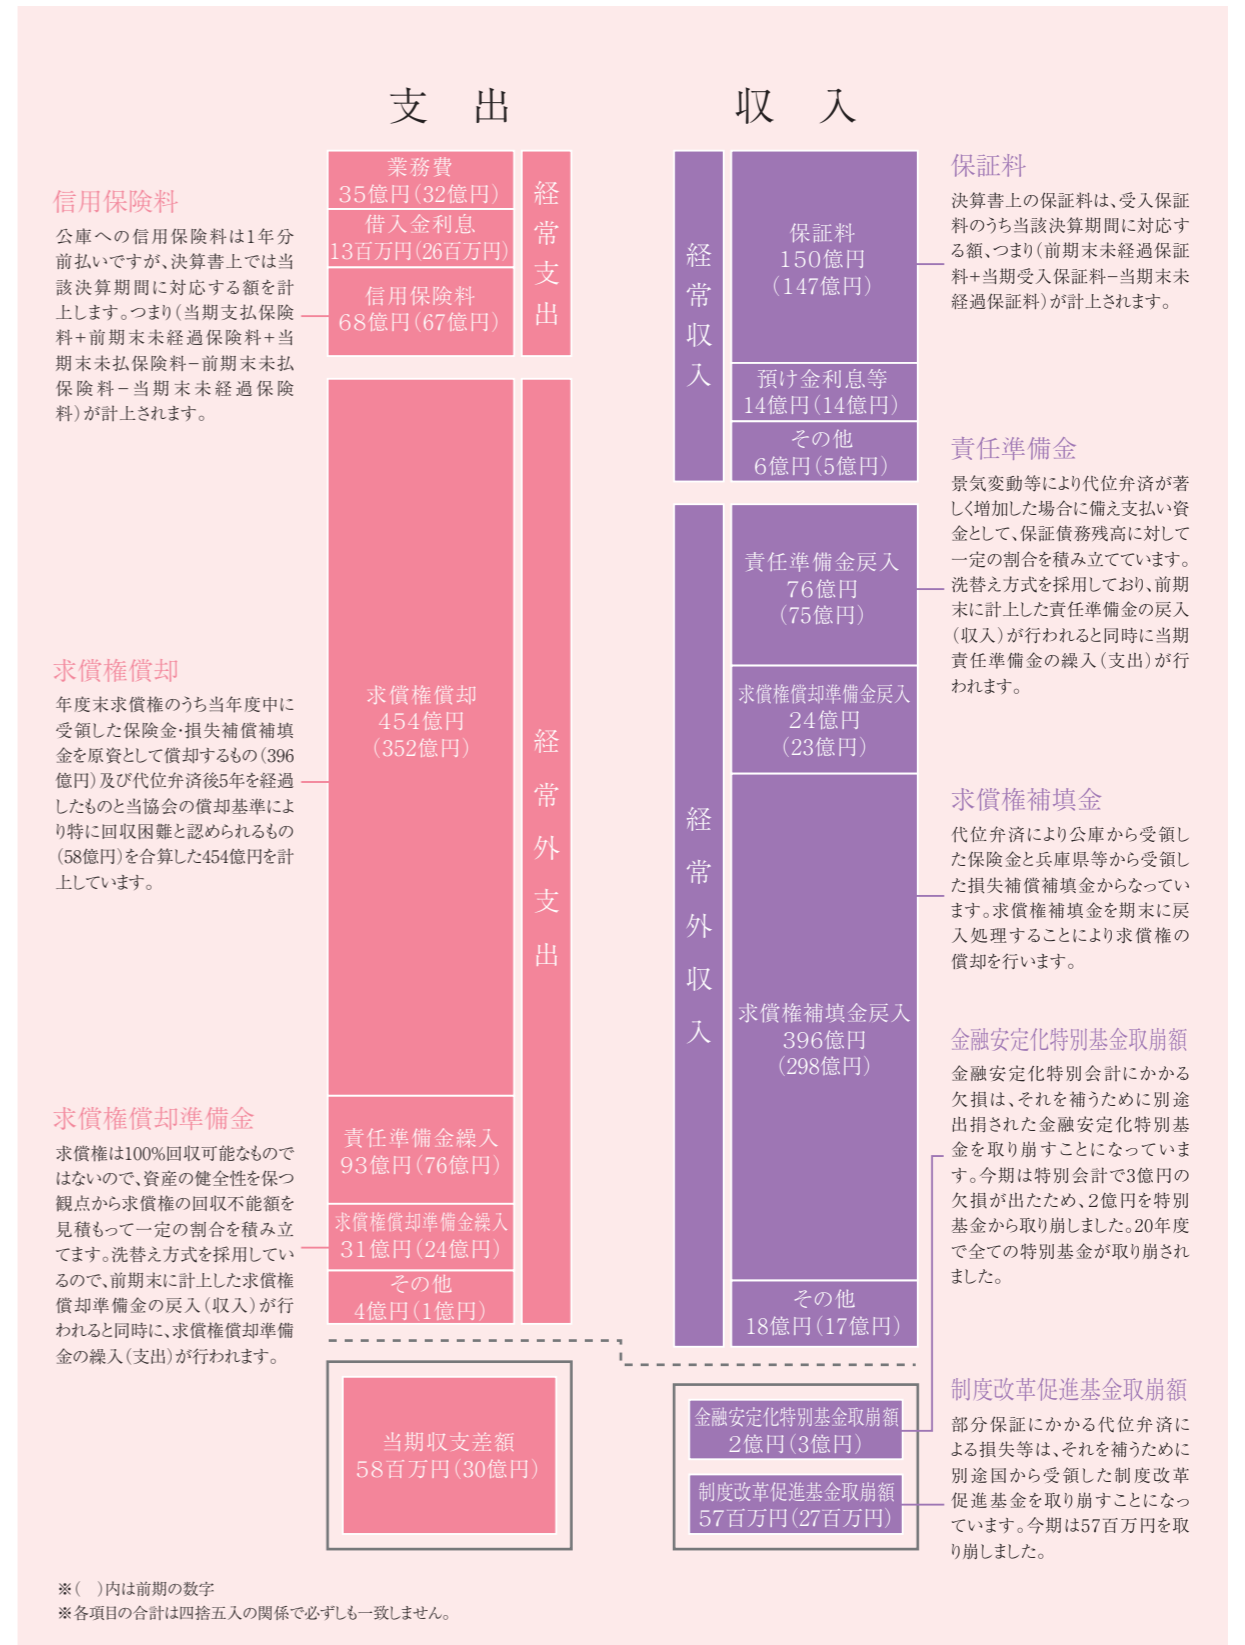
支　出

収　入

信用保険料

公庫への信用保険料は1年分前払いですが、決算書上では当該決算期間に対応する額を計上します。つまり（当期支払保険料＋前期末未経過保険料＋当期末未払保険料－前期末未払保険料－当期末未経過保険料）が計上されます。

業務費
35億円（32億円）

借入金利息
13百万円（26百万円）

信用保険料
68億円（67億円）

経常支出

経常収入

保証料
150億円
（147億円）

預け金利息等
14億円（14億円）

その他
6億円（5億円）

保証料

決算書上の保証料は、受入保証料のうち当該決算期間に対応する額、つまり（前期末未経過保証料＋当期受入保証料－当期末未経過保証料）が計上されます。

責任準備金

景気変動等により代位弁済が著しく増加した場合に備え支払い資金として、保証債務残高に対して一定の割合を積み立てています。洗替え方式を採用しており、前期末に計上した責任準備金の戻入（収入）が行われると同時に当期責任準備金の繰入（支出）が行われます。

求償権償却

年度末求償権のうち当年度中に受領した保険金・損失補償補填金を原資として償却するもの（396億円）及び代位弁済後5年を経過したものと当協会の償却基準により特に回収困難と認められるもの（58億円）を合算した454億円を計上しています。

求償権償却
454億円
（352億円）

経常外支出

経常外収入

責任準備金戻入
76億円
（75億円）

求償権償却準備金戻入
24億円
（23億円）

求償権補填金戻入
396億円
（298億円）

その他
18億円（17億円）

求償権補填金

代位弁済により公庫から受領した保険金と兵庫県等から受領した損失補償補填金からなっています。求償権補填金を期末に戻入処理することにより求償権の償却を行います。

金融安定化特別基金取崩額

金融安定化特別会計にかかる欠損は、それを補うために別途出捐された金融安定化特別基金を取り崩すことになっています。今期は特別会計で3億円の欠損が出たため、2億円を特別基金から取り崩しました。20年度で全ての特別基金が取り崩されました。

求償権償却準備金

求償権は100%回収可能なものではないので、資産の健全性を保つ観点から求償権の回収不能額を見積もって一定の割合を積み立てます。洗替え方式を採用しているので、前期末に計上した求償権償却準備金の戻入（収入）が行われると同時に、求償権償却準備金の繰入（支出）が行われます。

責任準備金繰入
93億円（76億円）

求償権償却準備金繰入
31億円（24億円）

その他
4億円（1億円）

当期収支差額
58百万円（30億円）

金融安定化特別基金取崩額
2億円（3億円）

制度改革促進基金取崩額
57百万円（27百万円）

制度改革促進基金取崩額

部分保証にかかる代位弁済による損失等は、それを補うために別途国から受領した制度改革促進基金を取り崩すことになっています。今期は57百万円を取り崩しました。

※（　）内は前期の数字
※各項目の合計は四捨五入の関係で必ずしも一致しません。